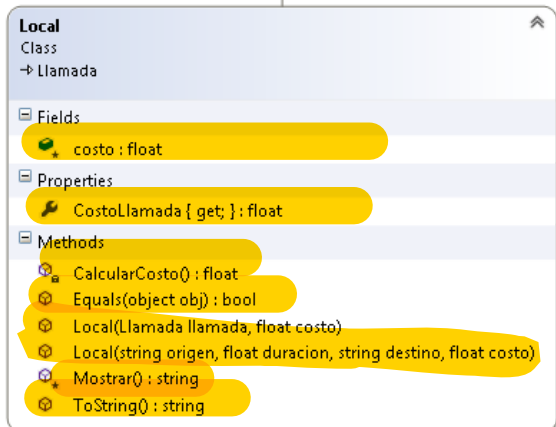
Local
Class
→ Llamada

⊟ Fields
costo : float

⊟ Properties
CostoLlamada { get; } : float

⊟ Methods
CalcularCosto() : float
Equals(object obj) : bool
Local(Llamada llamada, float costo)
Local(string origen, float duracion, string destino, float costo)
Mostrar() : string
ToString() : string